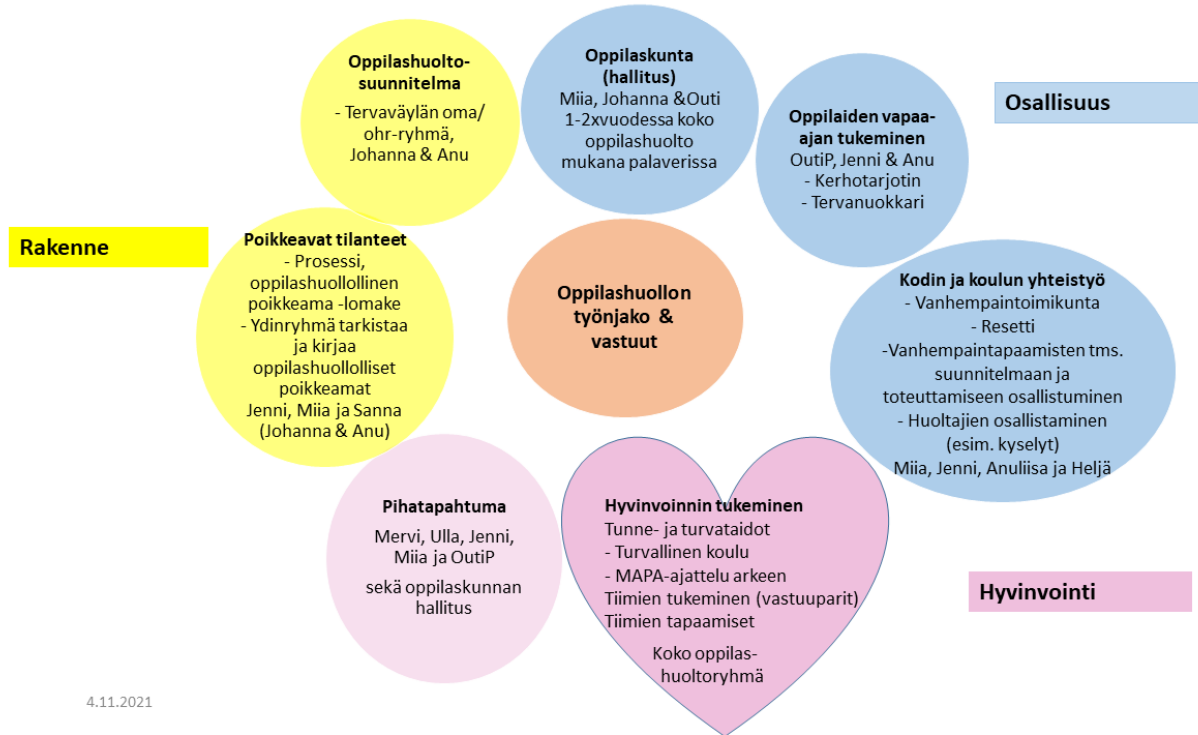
Oppilashuoltosuunnitelma

- Tervaväylän oma/ ohr-ryhmä, Johanna & Anu

Oppilaskunta (hallitus)
Miia, Johanna &Outi 1-2xvuodessa koko oppilashuolto mukana palaverissa

Oppilaiden vapaa-ajan tukeminen
OutiP, Jenni & Anu
- Kerhotarjotin
- Tervanuokkari

Osallisuus

Rakenne

Poikkeavat tilanteet
- Prosessi, oppilashuollollinen poikkeama -lomake
- Ydinryhmä tarkistaa ja kirjaa oppilashuollolliset poikkeamat
Jenni, Miia ja Sanna (Johanna & Anu)

Oppilashuollon työnjako & vastuut

Kodin ja koulun yhteistyö
- Vanhempaintoimikunta
- Resetti
-Vanhempaintapaamisten tms. suunnitelmaan ja toteuttamiseen osallistuminen
- Huoltajien osallistaminen (esim. kyselyt)
Miia, Jenni, Anuliisa ja Heljä

Pihatapahtuma

Mervi, Ulla, Jenni, Miia ja OutiP

sekä oppilaskunnan hallitus

Hyvinvoinnin tukeminen
Tunne- ja turvataidot
- Turvallinen koulu
- MAPA-ajattelu arkeen
Tiimien tukeminen (vastuuparit)
Tiimien tapaamiset

Koko oppilashuoltoryhmä

Hyvinvointi

4.11.2021